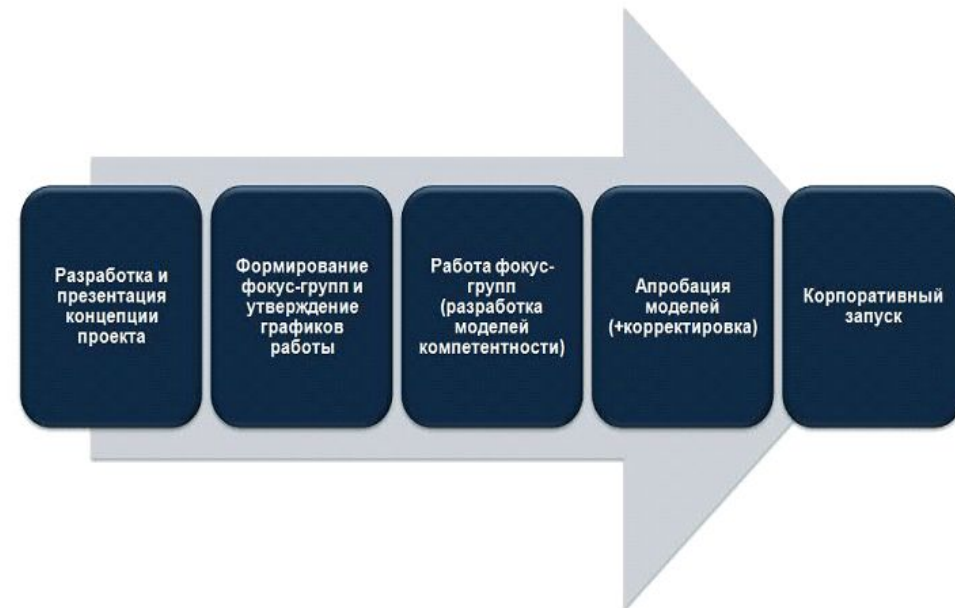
Разработка и презентация концепции проекта

Формирование фокус-групп и утверждение графиков работы

Работа фокус-групп (разработка моделей компетентности)

Апробация моделей (+корректировка)

Корпоративный запуск